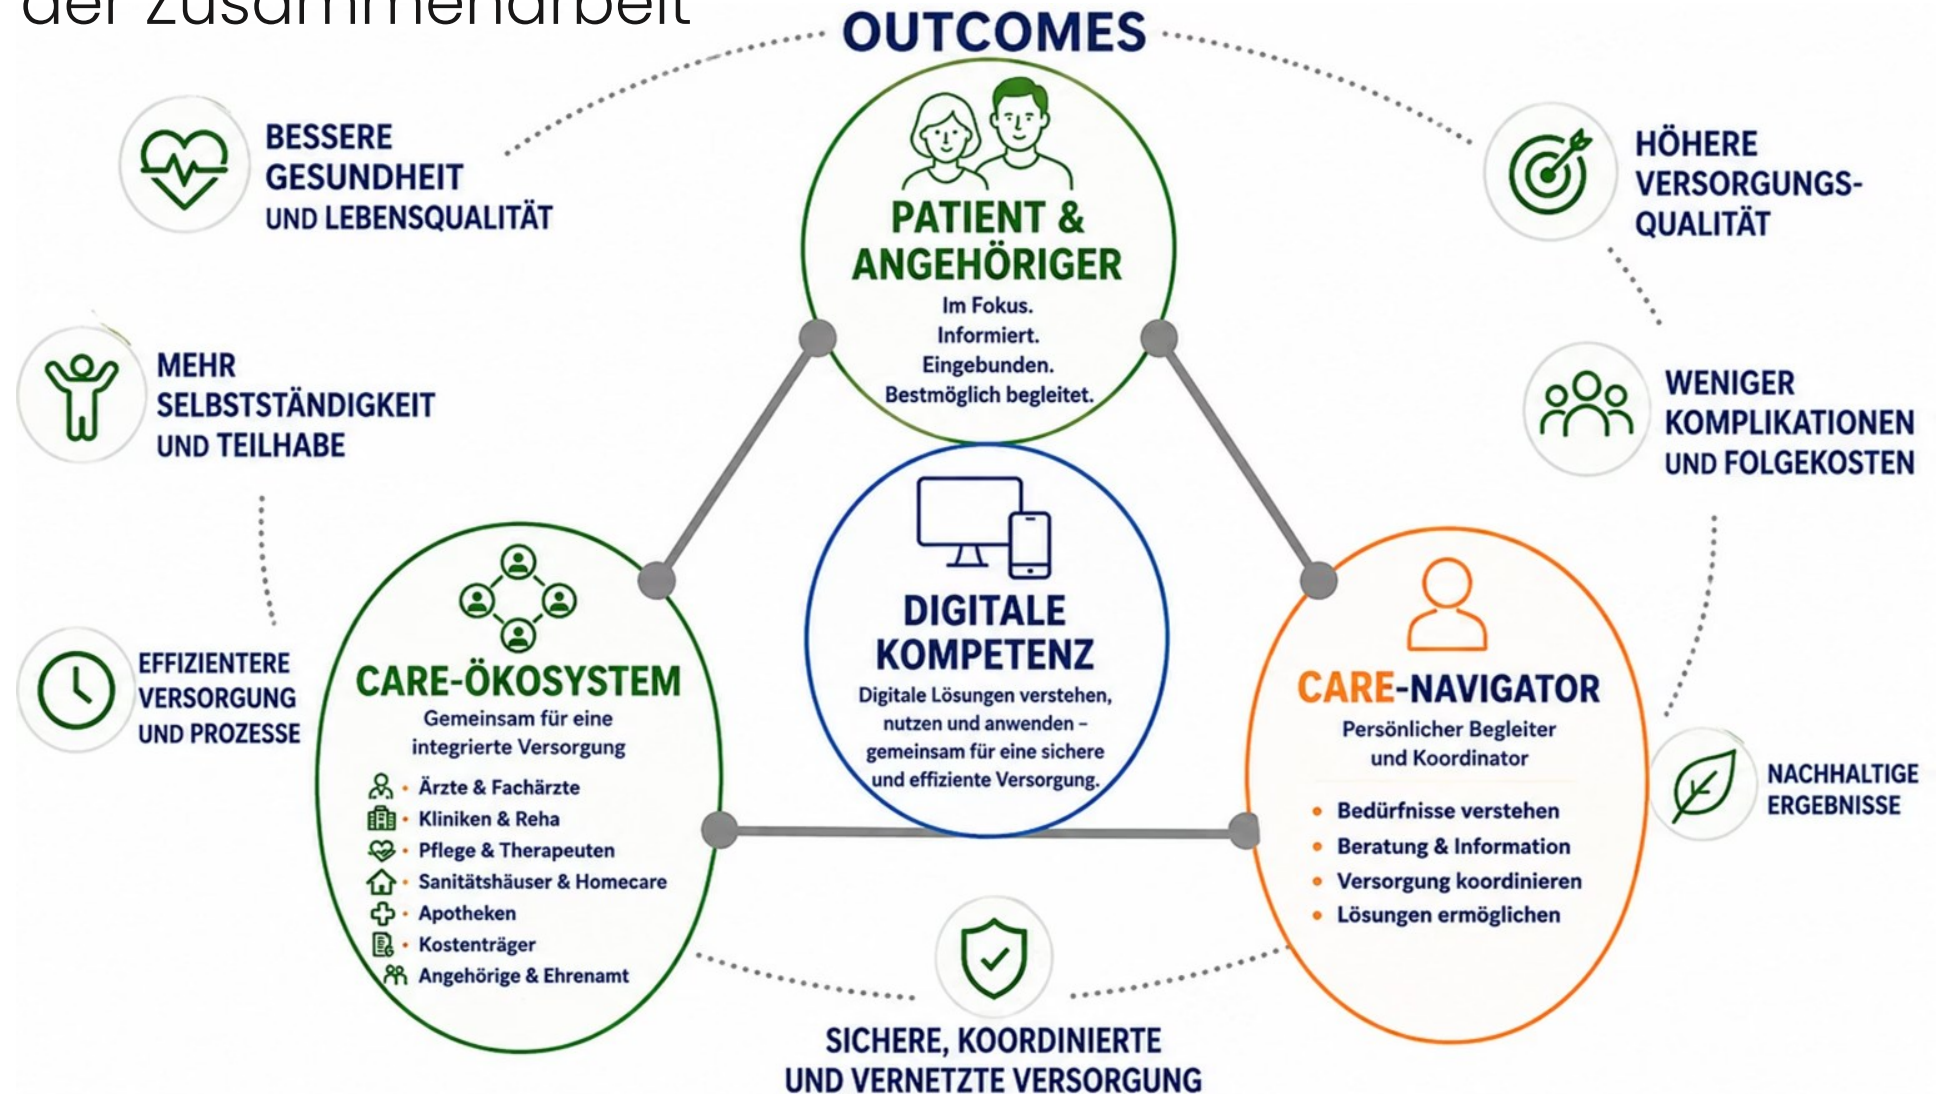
der Zusammenarbeit

OUTCOMES

BESSERE GESUNDHEIT UND LEBENSQUALITÄT

HÖHERE VERSORGUNGS-QUALITÄT

PATIENT & ANGEHÖRIGER
Im Fokus.
Informiert.
Eingebunden.
Bestmöglich begleitet.

MEHR SELBSTSTÄNDIGKEIT UND TEILHABE

WENIGER KOMPLIKATIONEN UND FOLGEKOSTEN

DIGITALE KOMPETENZ
Digitale Lösungen verstehen, nutzen und anwenden – gemeinsam für eine sichere und effiziente Versorgung.

EFFIZIENTERE VERSORGUNG UND PROZESSE

CARE-ÖKOSYSTEM
Gemeinsam für eine integrierte Versorgung
• Ärzte & Fachärzte
• Kliniken & Reha
• Pflege & Therapeuten
• Sanitätshäuser & Homecare
• Apotheken
• Kostenträger
Angehörige & Ehrenamt

CARE-NAVIGATOR
Persönlicher Begleiter und Koordinator
• Bedürfnisse verstehen
• Beratung & Information
• Versorgung koordinieren
• Lösungen ermöglichen

NACHHALTIGE ERGEBNISSE

SICHERE, KOORDINIERTE UND VERNETZTE VERSORGUNG